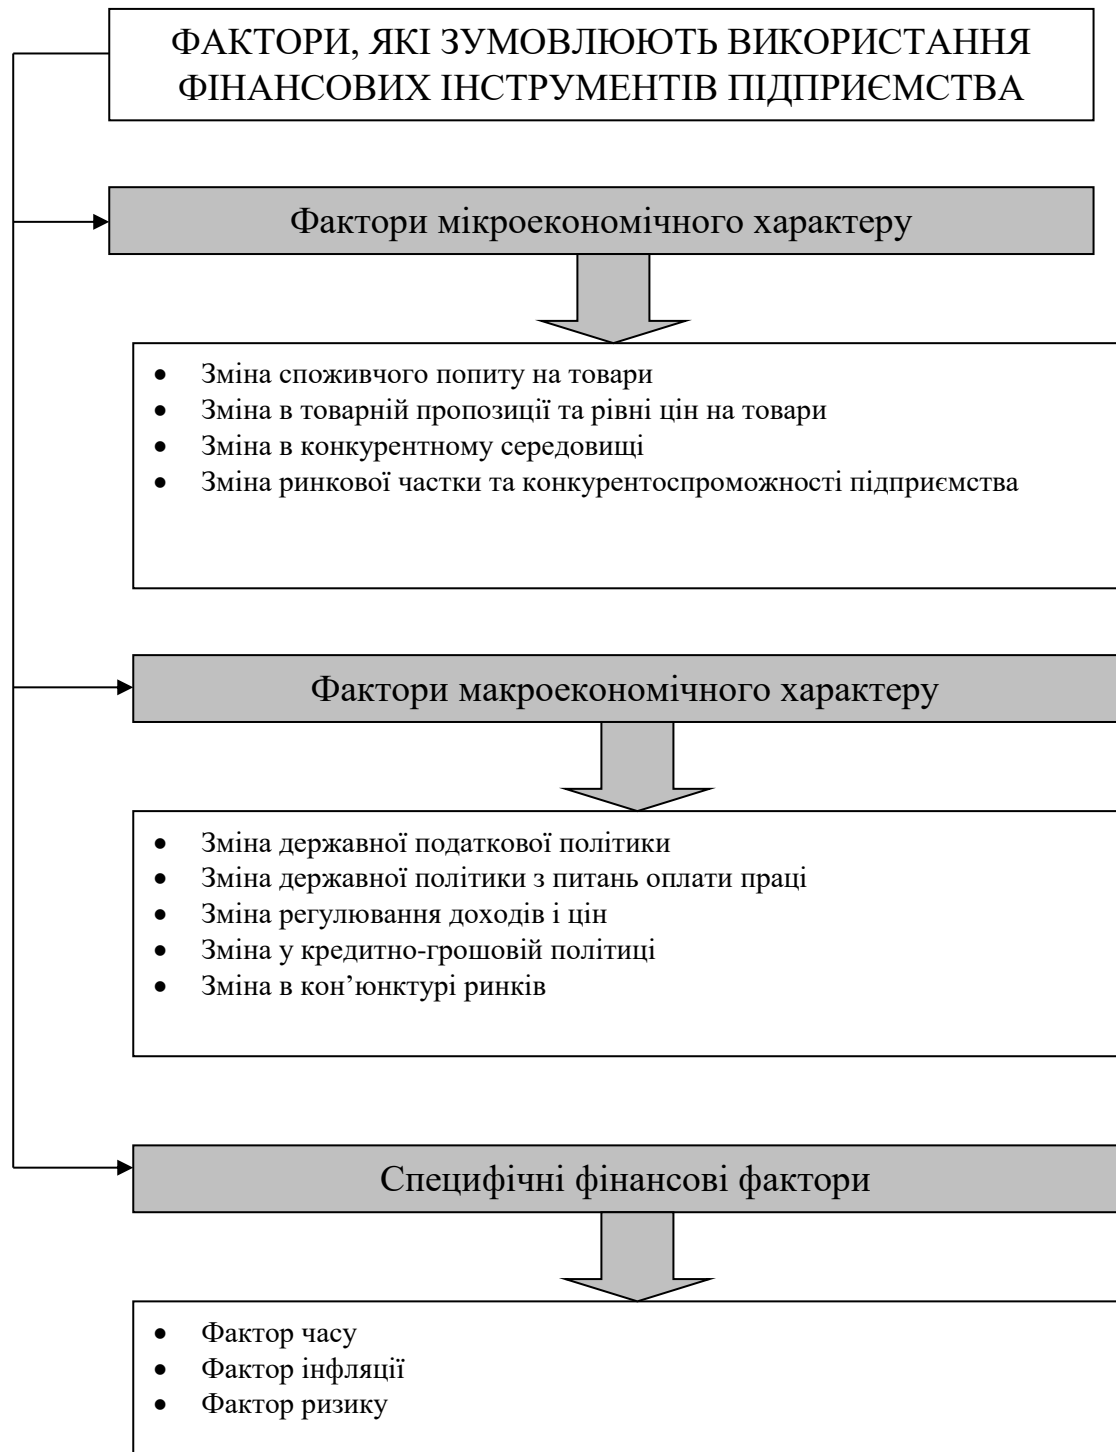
ФАКТОРИ, ЯКІ ЗУМОВЛЮЮТЬ ВИКОРИСТАННЯ ФІНАНСОВИХ ІНСТРУМЕНТІВ ПІДПРИЄМСТВА

Фактори мікроекономічного характеру

- Зміна споживчого попиту на товари
- Зміна в товарній пропозиції та рівні цін на товари
- Зміна в конкурентному середовищі
- Зміна ринкової частки та конкурентоспроможності підприємства

Фактори макроекономічного характеру

- Зміна державної податкової політики
- Зміна державної політики з питань оплати праці
- Зміна регулювання доходів і цін
- Зміна у кредитно-грошовій політиці
- Зміна в кон'юнктурі ринків

Специфічні фінансові фактори

- Фактор часу
- Фактор інфляції
- Фактор ризику